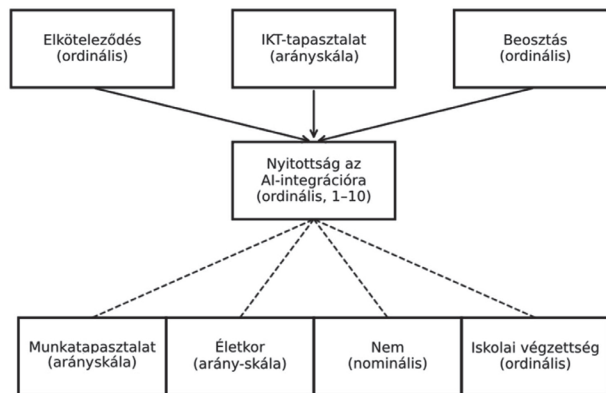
Elköteleződés
(ordinális)

IKT-tapasztalat
(arányskála)

Beosztás
(ordinális)

Nyitottság az
AI-integrációra
(ordinális, 1–10)

Munkatapasztalat
(arányskála)

Életkor
(arány-skála)

Nem
(nominális)

Iskolai végzettség
(ordinális)